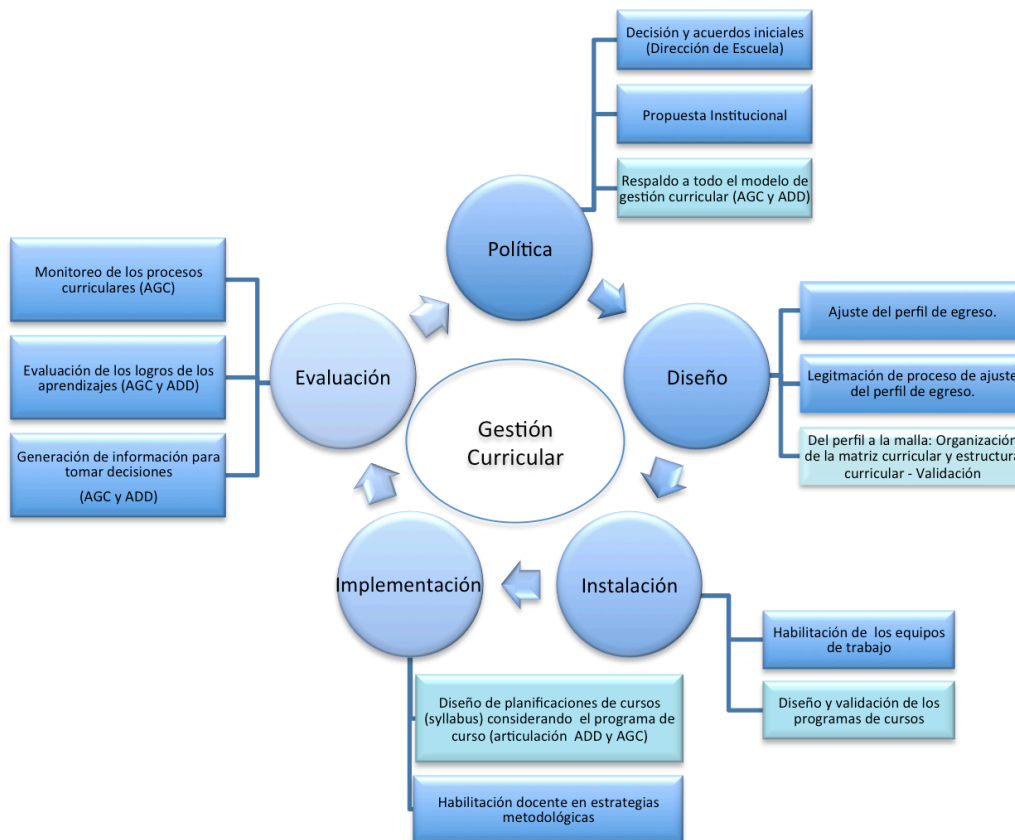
Decisión y acuerdos iniciales (Dirección de Escuela)

Propuesta Institucional

Respaldo a todo el modelo de gestión curricular (AGC y ADD)

Política

Monitoreo de los procesos curriculares (AGC)

Evaluación de los logros de los aprendizajes (AGC y ADD)

Generación de información para tomar decisiones

(AGC y ADD)

Evaluación

Gestión Curricular

Diseño

Ajuste del perfil de egreso.

Legitmación de proceso de ajuste del perfil de egreso.

Del perfil a la malla: Organización de la matriz curricular y estructura curricular - Validación

Implementación

Instalación

Habilitación de los equipos de trabajo

Diseño y validación de los programas de cursos

Diseño de planificaciones de cursos (syllabus) considerando el programa de curso (articulación ADD y AGC)

Habilitación docente en estrategias metodológicas